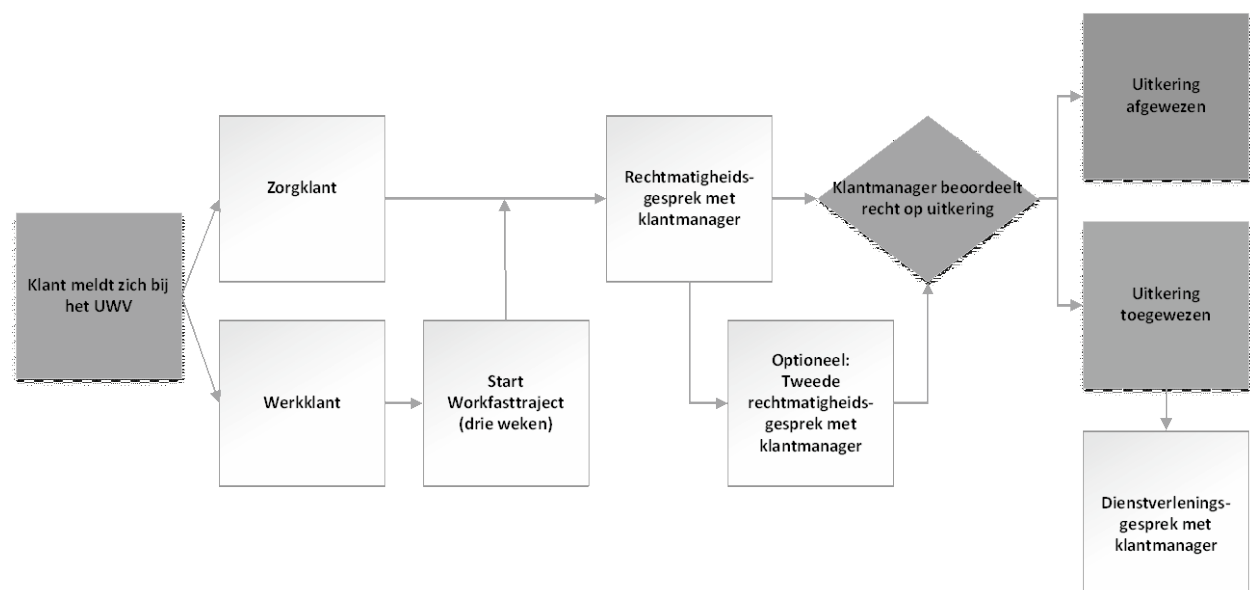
Klant meldt zich bij het UWV

Zorgklant

Werkklant

Start Workfasttraject (drie weken)

Rechtmatigheids-gesprek met klantmanager

Optioneel: Tweede rechtmatigheids-gesprek met klantmanager

Klantmanager beoordeelt recht op uitkering

Uitkering afgewezen

Uitkering toegewezen

Dienstverlenings-gesprek met klantmanager